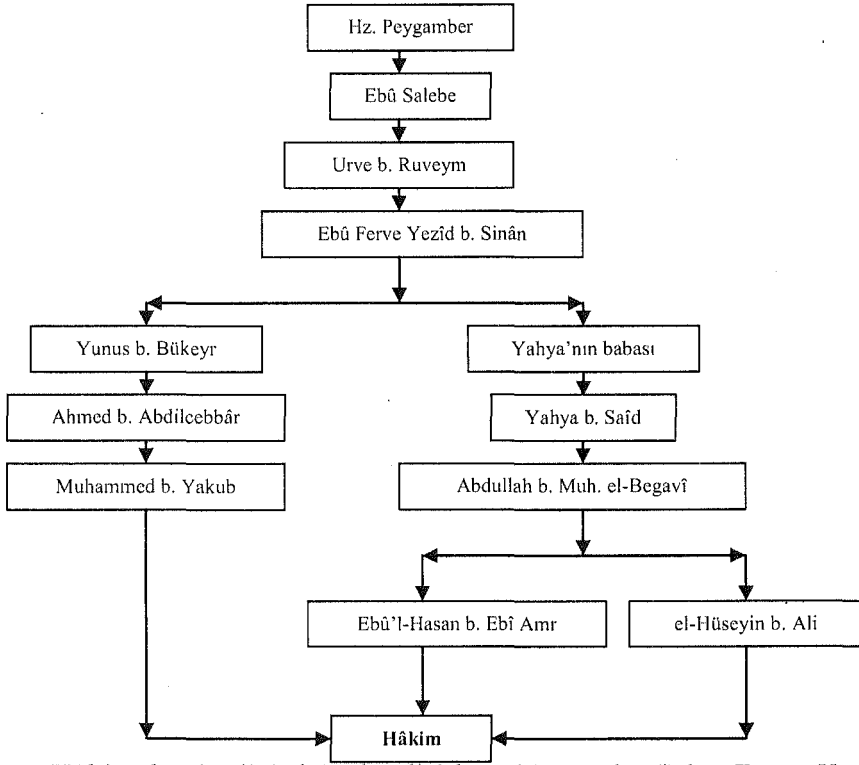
Hz. Peygamber

Ebû Salebe

Urve b. Ruveym

Ebû Ferve Yezîd b. Sinân

Yunus b. Bükeyr

Ahmed b. Abdilcebbâr

Muhammed b. Yakub

Yahya'nın babası

Yahya b. Saîd

Abdullah b. Muh. el-Begavî

Ebû'l-Hasan b. Ebî Amr

el-Hüseyin b. Ali

Hâkim